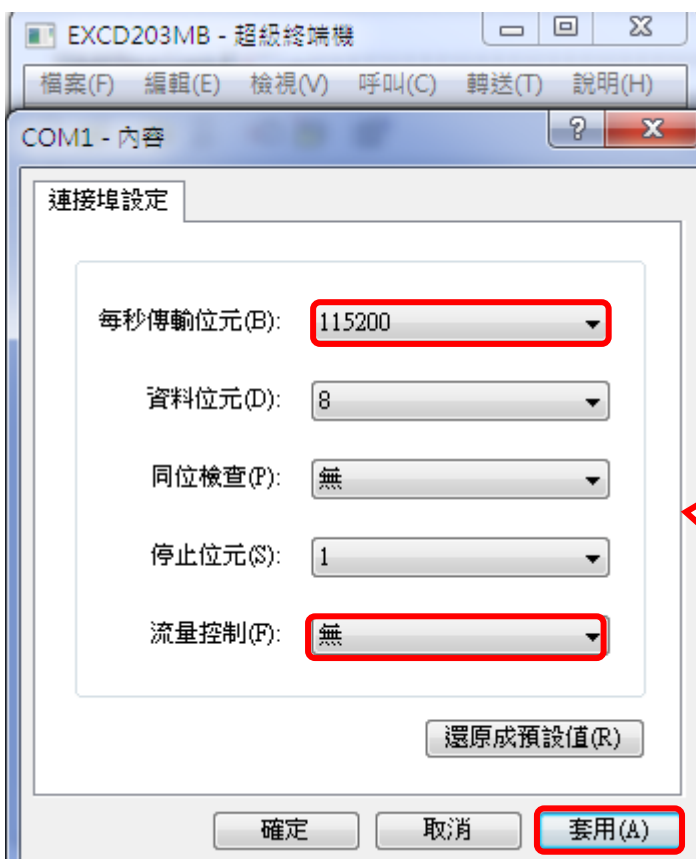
EXCD203MB - 超級終端機

檔案(F) 編輯(E) 檢視(V) 呼叫(C) 轉送(T) 說明(H)

COM1 - 內容

?

X

連接埠設定

每秒傳輸位元(B): 115200

資料位元(D): 8

同位檢查(P): 無

停止位元(S): 1

流量控制(F): 無

還原成預設值(R)

確定

取消

套用(A)